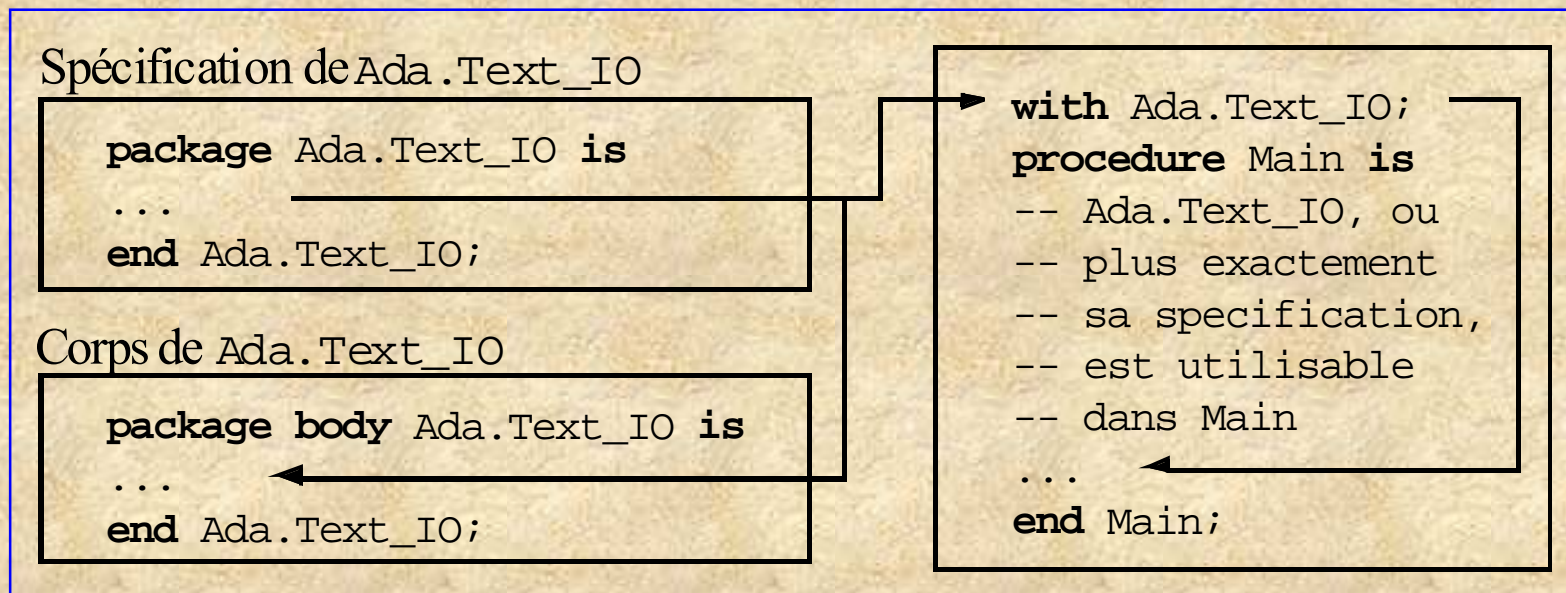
Spécification de Ada.Text_IO

package Ada.Text_IO is
...
end Ada.Text_IO;

Corps de Ada.Text_IO

package body Ada.Text_IO is
...
end Ada.Text_IO;

with Ada.Text_IO;
procedure Main is
-- Ada.Text_IO, ou
-- plus exactement
-- sa specification,
-- est utilisable
-- dans Main
...
end Main;